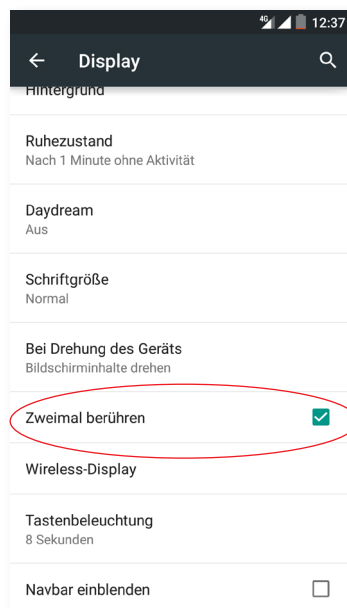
4G 12:37

Display

Hintergrund

Ruhezustand
Nach 1 Minute ohne Aktivität

Daydream
Aus

Schriftgröße
Normal

Bei Drehung des Geräts
Bildschirminhalte drehen

Zweimal berühren

Wireless-Display

Tastenbeleuchtung
8 Sekunden

Navbar einblenden